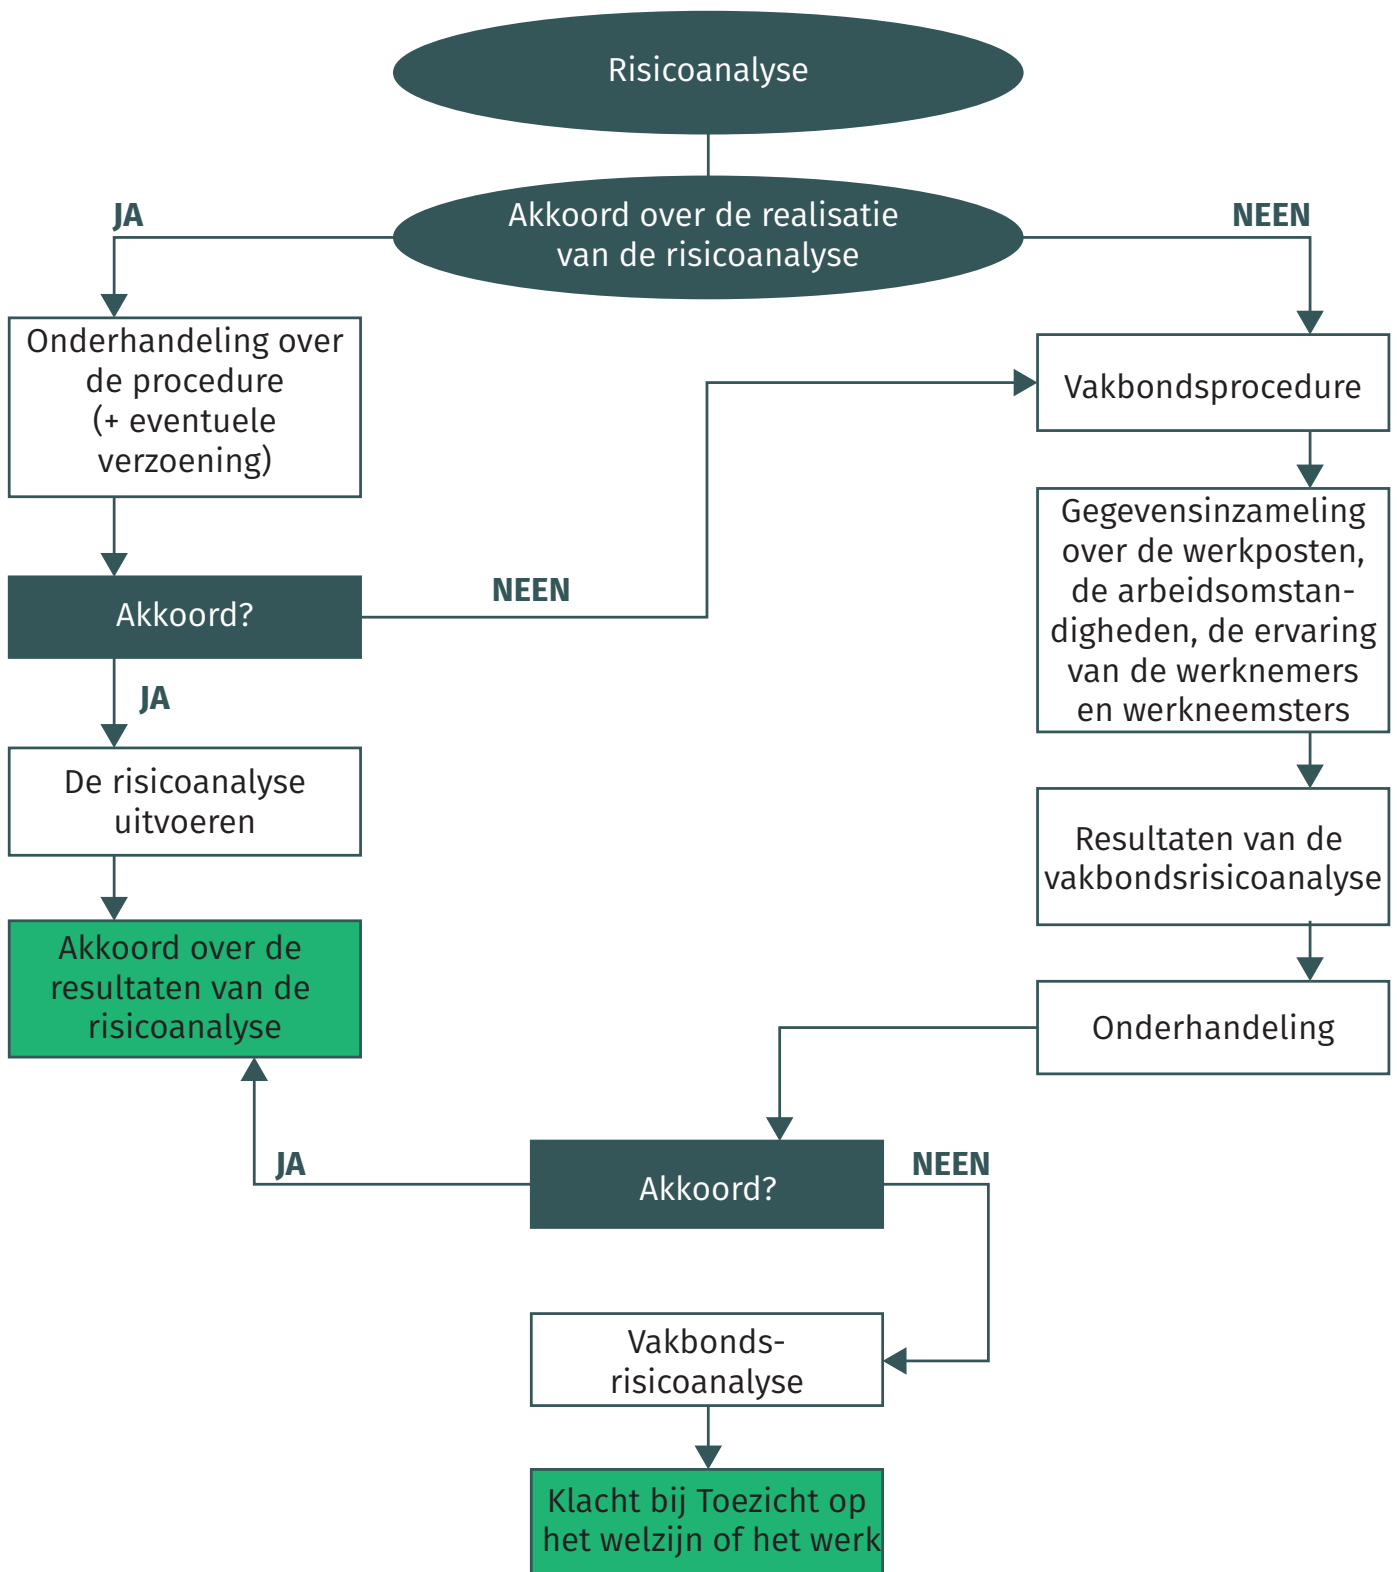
Risicoanalyse

Akkoord over de realisatie van de risicoanalyse

JA

NEEN

Onderhandeling over de procedure (+ eventuele verzoening)

Vakbondsprocedure

Akkoord?

NEEN

JA

Gegevensinzameling over de werkposten, de arbeidsomstandigheden, de ervaring van de werknemers en werkneemsters

De risicoanalyse uitvoeren

Resultaten van de vakbondsrisicoanalyse

Akkoord over de resultaten van de risicoanalyse

Onderhandeling

JA

Akkoord?

NEEN

Vakbonds-risicoanalyse

Klacht bij Toezicht op het welzijn of het werk